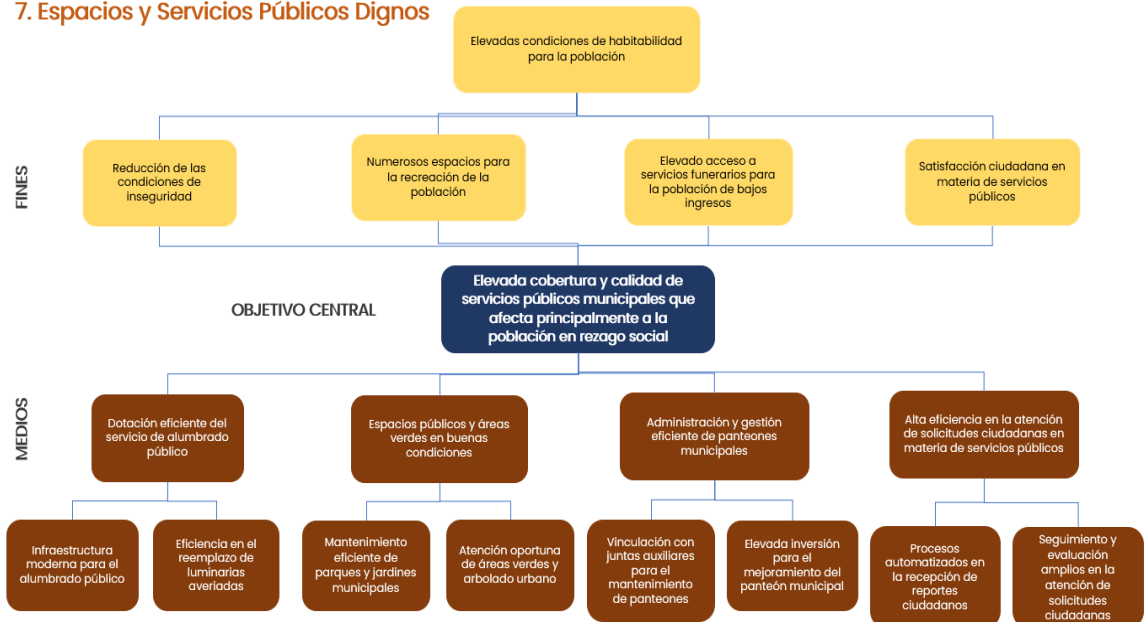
7. Espacios y Servicios Públicos Dignos

Elevadas condiciones de habitabilidad para la población

FINES

Reducción de las condiciones de inseguridad

Numerosos espacios para la recreación de la población

Elevado acceso a servicios funerarios para la población de bajos ingresos

Satisfacción ciudadana en materia de servicios públicos

OBJETIVO CENTRAL

Elevada cobertura y calidad de servicios públicos municipales que afecta principalmente a la población en rezago social

MEDIOS

Dotación eficiente del servicio de alumbrado público

Espacios públicos y áreas verdes en buenas condiciones

Administración y gestión eficiente de panteones municipales

Alta eficiencia en la atención de solicitudes ciudadanas en materia de servicios públicos

Infraestructura moderna para el alumbrado público

Eficiencia en el reemplazo de luminarias averiadas

Mantenimiento eficiente de parques y jardines municipales

Atención oportuna de áreas verdes y arbolado urbano

Vinculación con juntas auxiliares para el mantenimiento de panteones

Elevada inversión para el mejoramiento del panteón municipal

Procesos automatizados en la recepción de reportes ciudadanos

Seguimiento y evaluación amplios en la atención de solicitudes ciudadanas